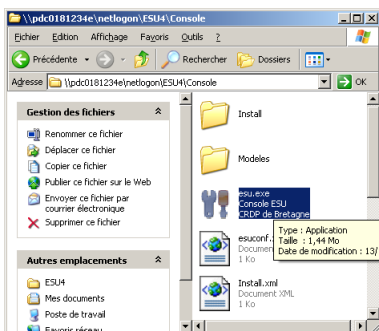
\\pdc0181234e\netlogon\ESU4\Console

Fichier Edition Affichage Favoris Outils ?

Précédente Rechercher Dossiers

Adresse \\pdc0181234e\netlogon\ESU4\Console OK

Gestion des fichiers

Renommer ce fichier
Déplacer ce fichier
Copier ce fichier
Publier ce fichier sur le Web
Envoyer ce fichier par courrier électronique
Supprimer ce fichier

Autres emplacements

ESU4
Mes documents
Poste de travail
Favoris réseau

Install

Modeles

esu.exe
Console ESU
CRDP de Bretagne

Type : Application
Taille : 1,44 Mo
Date de modification : 13/

esuconf.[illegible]
Documen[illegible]
1 Ko

Install.xml
Document XML
1 Ko